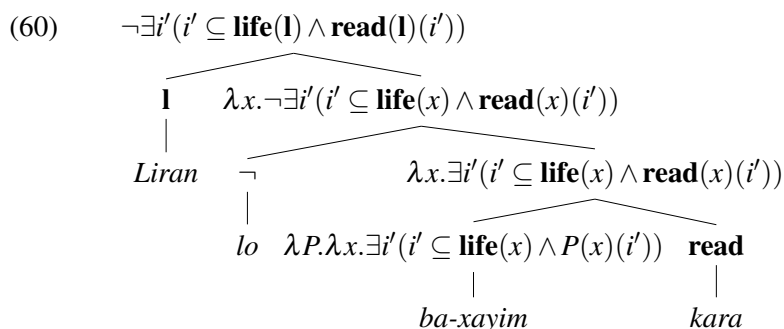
(60) $\neg\exists i'(i' \subseteq \textbf{life}(\textbf{l}) \wedge \textbf{read}(\textbf{l})(i'))$

$\textbf{l}$ $\lambda x.\neg\exists i'(i' \subseteq \textbf{life}(x) \wedge \textbf{read}(x)(i'))$

*Liran* $\neg$ $\lambda x.\exists i'(i' \subseteq \textbf{life}(x) \wedge \textbf{read}(x)(i'))$

*lo* $\lambda P.\lambda x.\exists i'(i' \subseteq \textbf{life}(x) \wedge P(x)(i'))$ $\textbf{read}$

*ba-xayim* *kara*